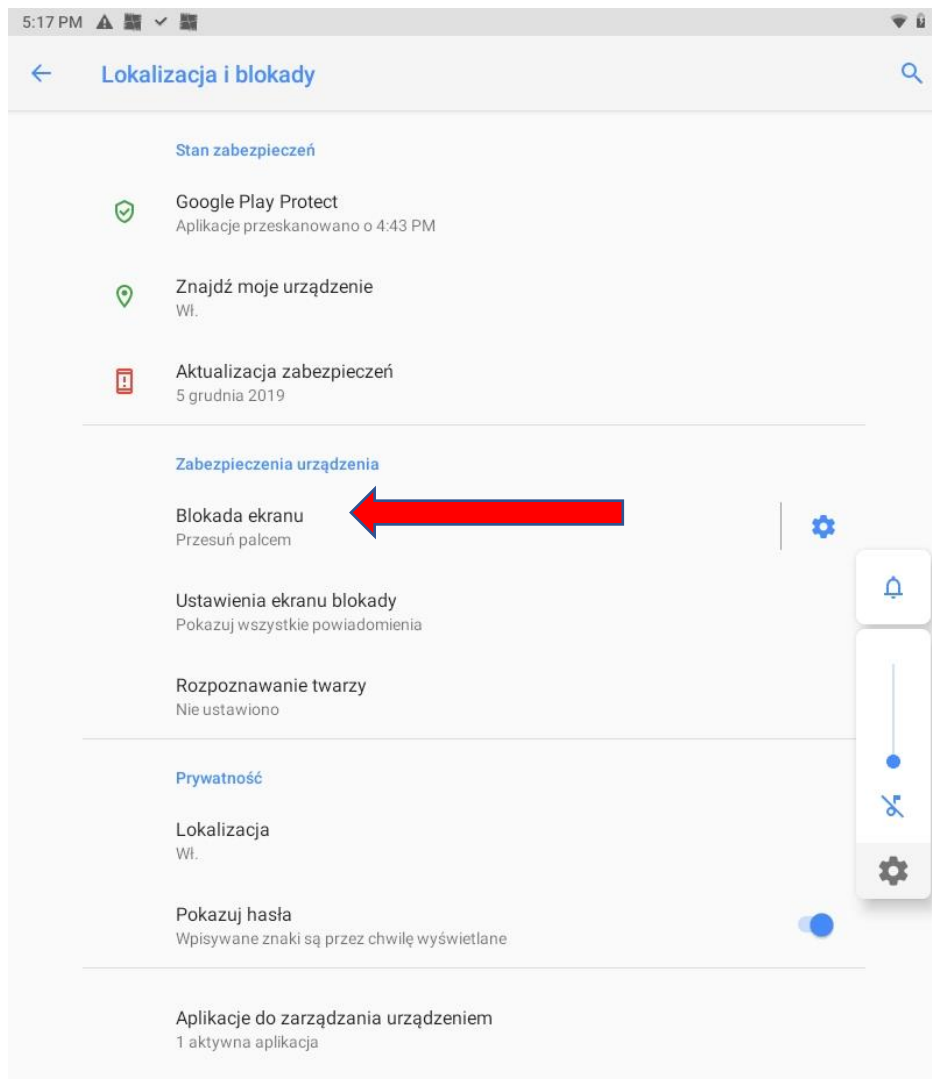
5:17 PM

Lokalizacja i blokady

Stan zabezpieczeń

Google Play Protect
Aplikacje przeskanowano o 4:43 PM

Znajdź moje urządzenie
Wł.

Aktualizacja zabezpieczeń
5 grudnia 2019

Zabezpieczenia urządzenia

Blokada ekranu
Przesuń palcem

Ustawienia ekranu blokady
Pokazuj wszystkie powiadomienia

Rozpoznawanie twarzy
Nie ustawiono

Prywatność

Lokalizacja
Wł.

Pokazuj hasła
Wpisywane znaki są przez chwilę wyświetlane

Aplikacje do zarządzania urządzeniem
1 aktywna aplikacja